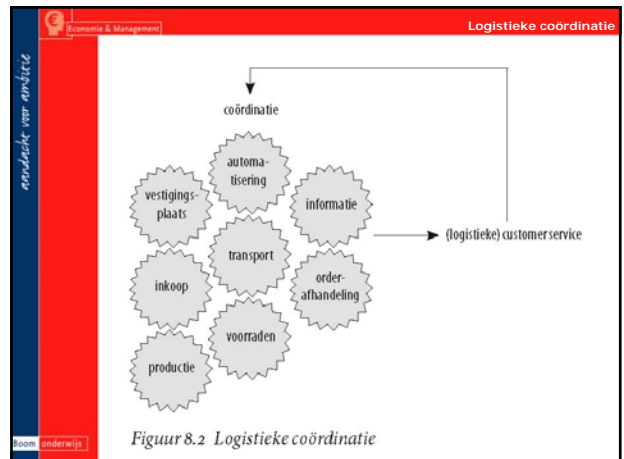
Economie & Management

Logistieke coördinatie

aandacht voor ambitie

coördinatie

automatisering

vestigingsplaats

informatie

transport

(logistieke) customerservice

inkoop

orderafhandeling

voorraden

productie

Boom onderwijs

Figuur 8.2 Logistieke coördinatie